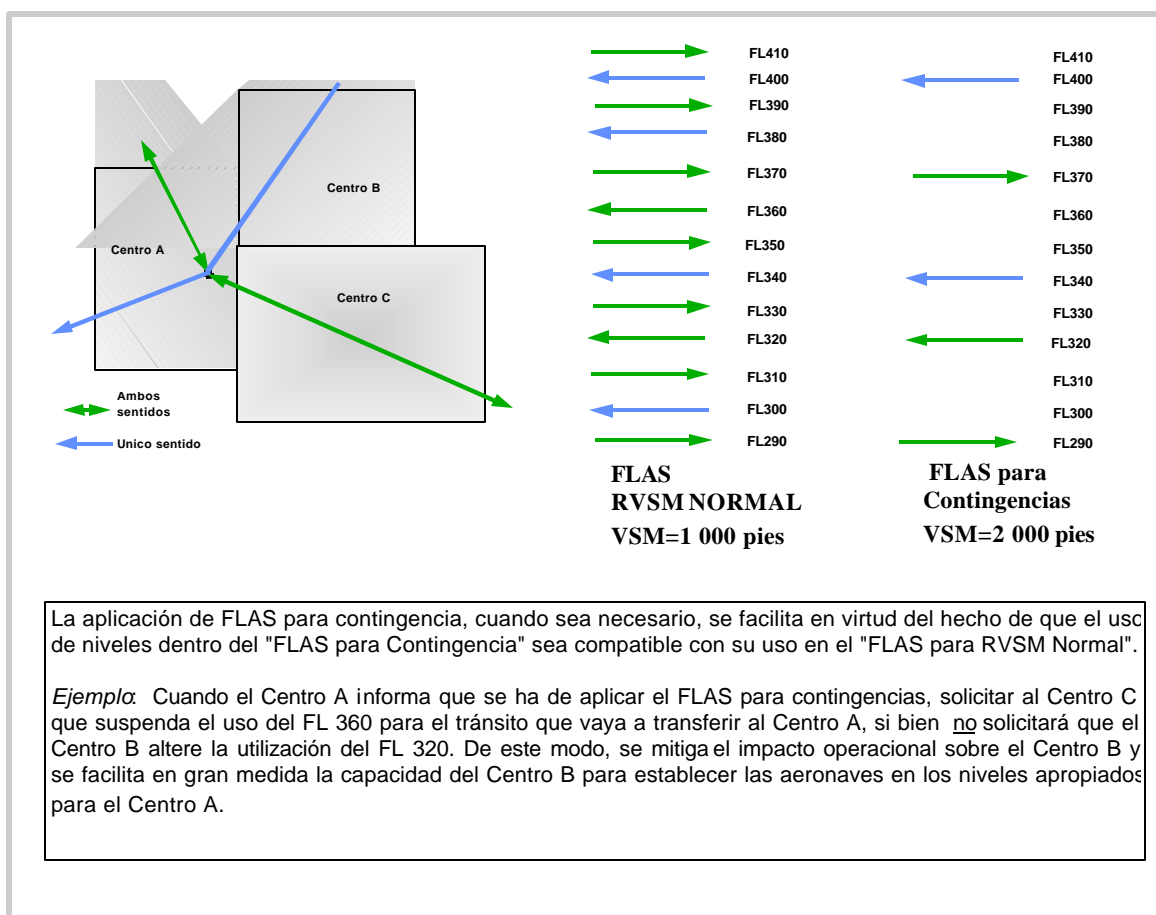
Centro A

Centro B

Centro C

Ambos sentidos

Unico sentido

FL410
FL400
FL390
FL380
FL370
FL360
FL350
FL340
FL330
FL320
FL310
FL300
FL290

FLAS
RVSM NORMAL
VSM=1 000 pies

FL410
FL400
FL390
FL380
FL370
FL360
FL350
FL340
FL330
FL320
FL310
FL300
FL290

FLAS para
Contingencias
VSM=2 000 pies

La aplicación de FLAS para contingencia, cuando sea necesario, se facilita en virtud del hecho de que el usc de niveles dentro del "FLAS para Contingencia" sea compatible con su uso en el "FLAS para RVSM Normal".

*Ejemplo*: Cuando el Centro A informa que se ha de aplicar el FLAS para contingencias, solicitar al Centro C que suspenda el uso del FL 360 para el tránsito que vaya a transferir al Centro A, si bien no solicitará que el Centro B altere la utilización del FL 320. De este modo, se mitiga el impacto operacional sobre el Centro B y se facilita en gran medida la capacidad del Centro B para establecer las aeronaves en los niveles apropiados para el Centro A.